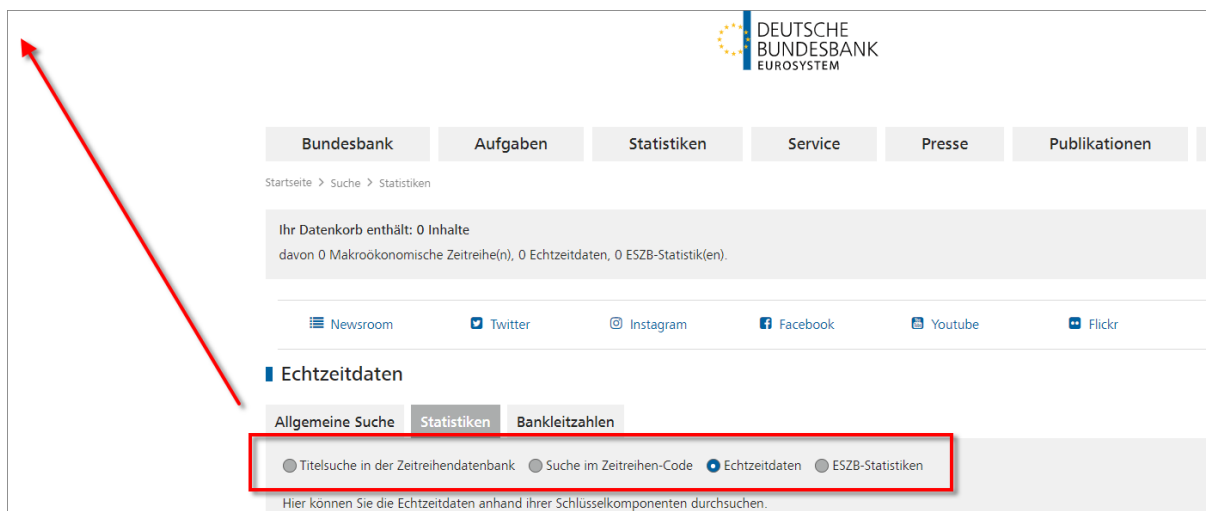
DEUTSCHE
BUNDESBANK
EUROSYSTEM

Bundesbank | Aufgaben | Statistiken | Service | Presse | Publikationen

Startseite > Suche > Statistiken

Ihr Datenkorb enthält: 0 Inhalte
davon 0 Makroökonomische Zeitreihe(n), 0 Echtzeitdaten, 0 ESZB-Statistik(en).

Newsroom
Twitter
Instagram
Facebook
Youtube
Flickr

Echtzeitdaten

Allgemeine Suche
Statistiken
Bankleitzahlen

Titelsuche in der Zeitreihendatenbank
Suche im Zeitreihen-Code
Echtzeitdaten
ESZB-Statistiken

Hier können Sie die Echtzeitdaten anhand ihrer Schlüsselkomponenten durchsuchen.